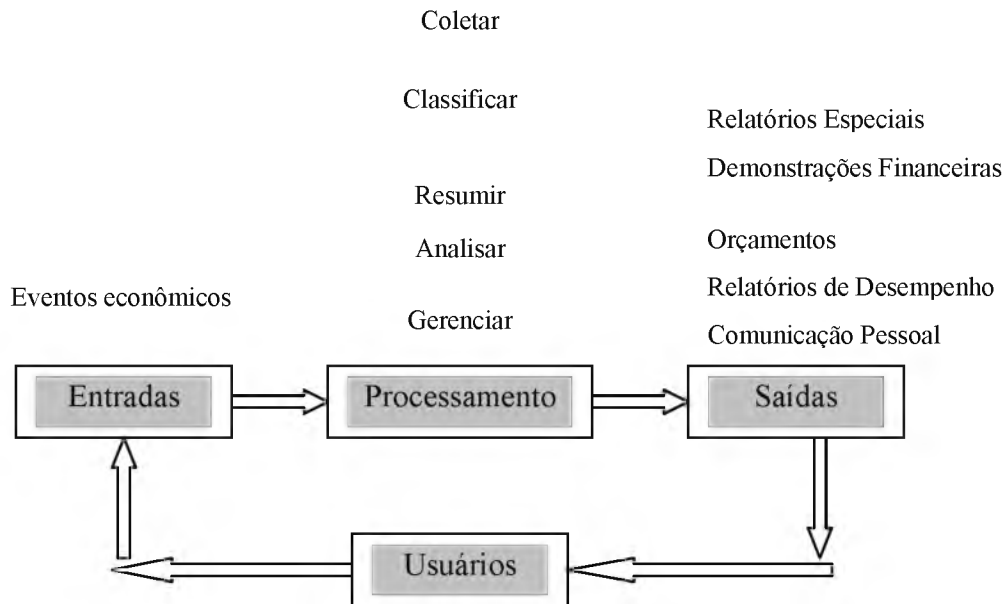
Coletar

Classificar

Resumir

Analisar

Gerenciar

Relatórios Especiais

Demonstrações Financeiras

Orçamentos

Relatórios de Desempenho

Comunicação Pessoal

Eventos econômicos

Entradas

Processamento

Saídas

Usuários